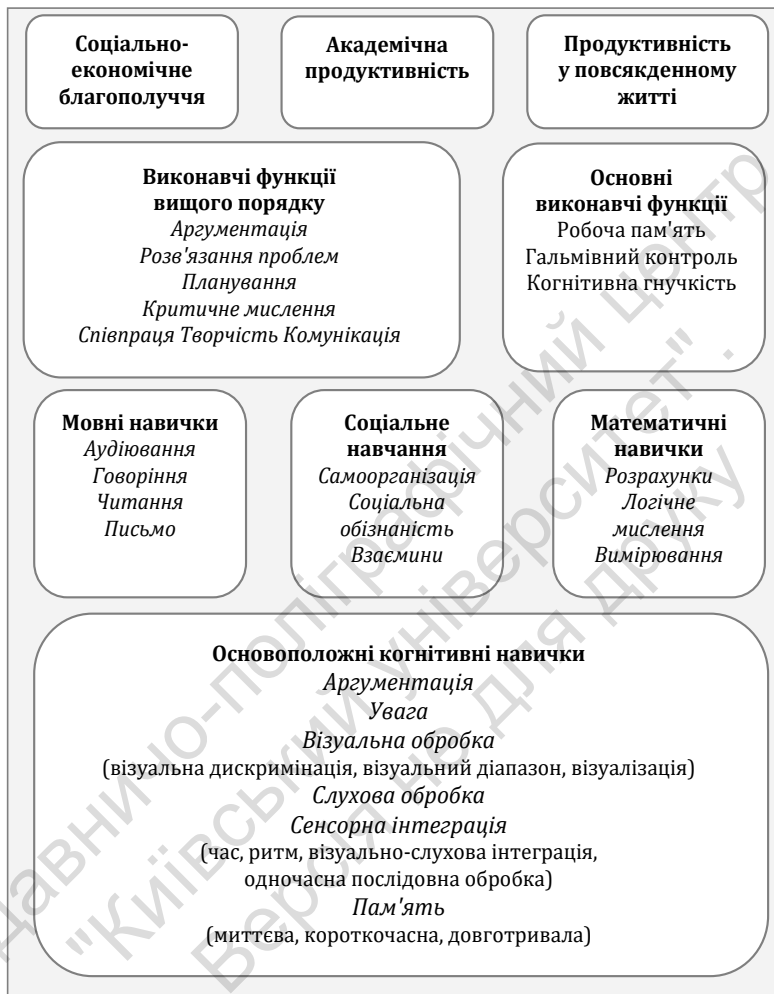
Соціально-економічне благополуччя

Академічна продуктивність

Продуктивність у повсякденному житті

Виконавчі функції вищого порядку
Аргументація
Розв'язання проблем
Планування
Критичне мислення
Співпраця Творчість Комунікація

Основні виконавчі функції
Робоча пам'ять
Гальмівний контроль
Когнітивна гнучкість

Мовні навички
Аудіювання
Говоріння
Читання
Письмо

Соціальне навчання
Самоорганізація
Соціальна обізнаність
Взаємини

Математичні навички
Розрахунки
Логічне мислення
Вимірювання

Основоположні когнітивні навички
Аргументація
Увага
Візуальна обробка
(візуальна дискримінація, візуальний діапазон, візуалізація)
Слухова обробка
Сенсорна інтеграція
(час, ритм, візуально-слухова інтеграція, одночасна послідовна обробка)
Пам'ять
(миттєва, короткочасна, довготривала)

Видавничо-поліграфічний центр "Київський університет" Версія не для друку